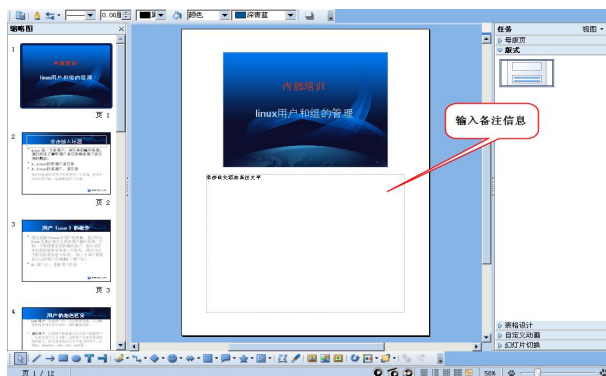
0.00厘 颜色 深青蓝

缩略图

1
内部培训
linux用户和组的管理
页 1

2
页 2

3
用户（user）的概念
页 3

4
用户的命名规范

内部培训
linux用户和组的管理

单击此处添加备注文本

输入备注信息

任务 视图
母版页
版式

表格设计
自定义动画
幻灯片切换

页 1 / 12
50%